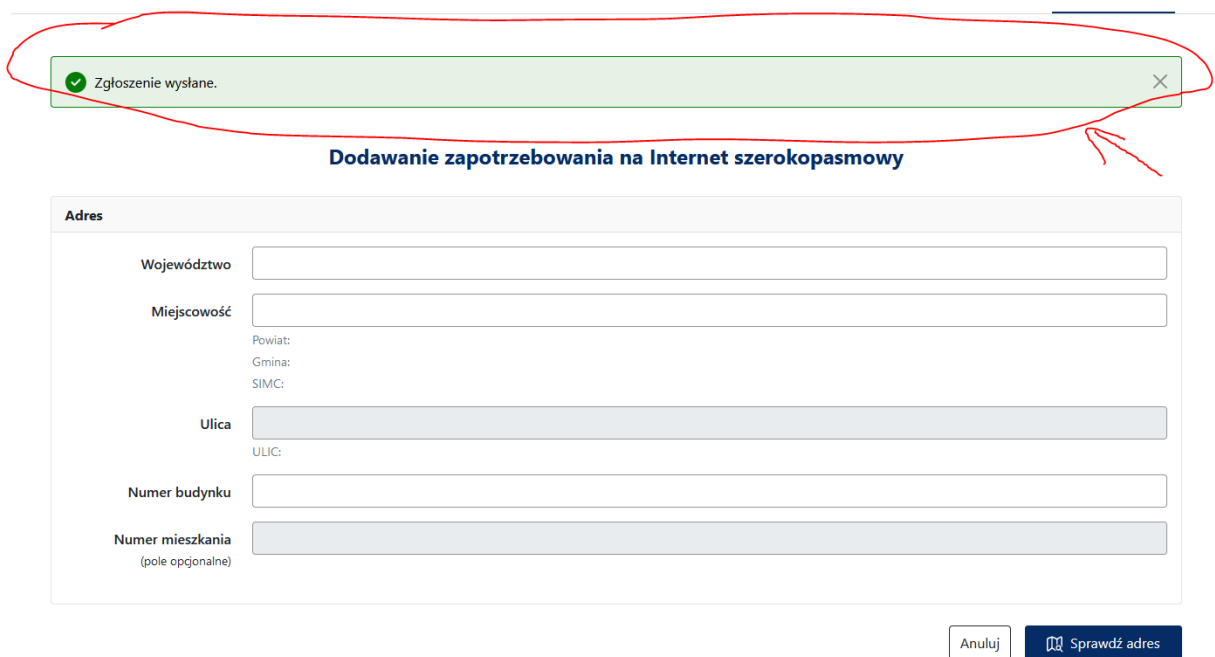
Zgłoszenie wysłane.

Dodawanie zapotrzebowania na Internet szerokopasmowy

Adres

Województwo

Miejscowość

Powiat:
Gmina:
SIMC:

Ulica

ULIC:

Numer budynku

Numer mieszkania
(pole opcjonalne)

Anuluj

Sprawdź adres